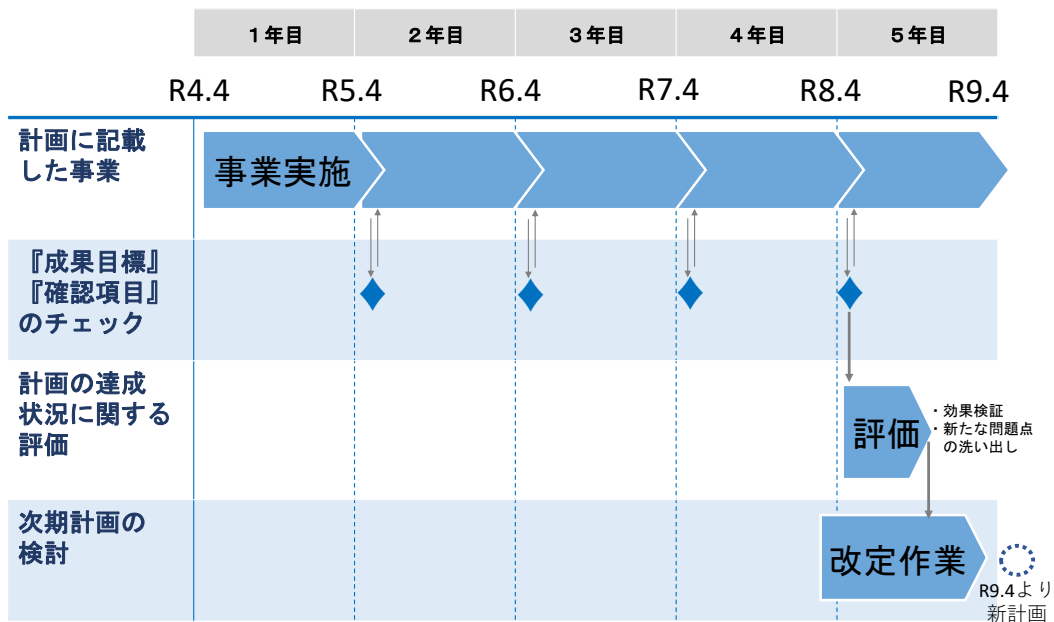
| 1年目 | 2年目 | 3年目 | 4年目 | 5年目 |
|---|---|---|---|---|

R4.4 R5.4 R6.4 R7.4 R8.4 R9.4

計画に記載した事業

事業実施

『成果目標』『確認項目』のチェック

計画の達成状況に関する評価

評価

・効果検証
・新たな問題点の洗い出し

次期計画の検討

改定作業

R9.4より新計画